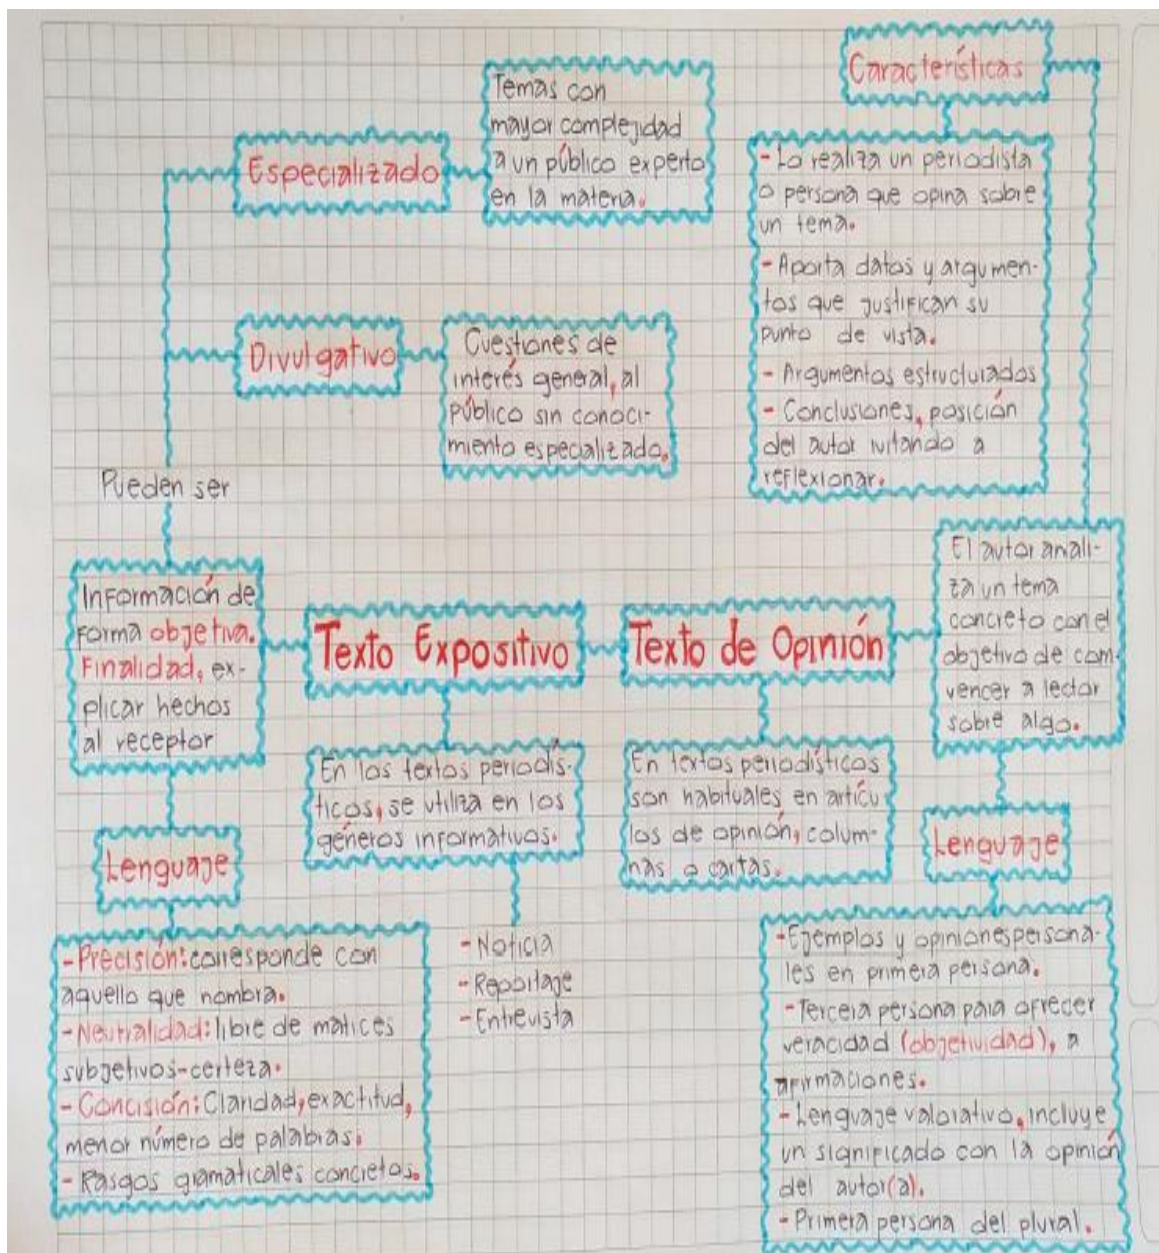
Especializado

Temas con mayor complejidad a un público experto en la materia.

Divulgativo

Cuestiones de interés general, al público sin conocimiento especializado.

Pueden ser

Información de forma objetiva. Finalidad, explicar hechos al receptor

Lenguaje

- Precisión: corresponde con aquello que nombra.
- Neutralidad: libre de matices subjetivos-certeza.
- Concisión: Claridad, exactitud, menor número de palabras.
- Rasgos gramaticales concretos.

Texto Expositivo

En los textos periodísticos, se utiliza en los géneros informativos.

- Noticia
- Reportaje
- Entrevista

Texto de Opinión

En textos periodísticos son habituales en artículos de opinión, columnas o cartas.

Características

- Lo realiza un periodista o persona que opina sobre un tema.
- Aporta datos y argumentos que justifican su punto de vista.
- Argumentos estructurados
- Conclusiones, posición del autor invitando a reflexionar.

El autor analiza un tema concreto con el objetivo de convencer a lector sobre algo.

Lenguaje

- Ejemplos y opiniones personales en primera persona.
- Tercera persona para ofrecer veracidad (objetividad), a afirmaciones.
- Lenguaje valorativo, incluye un significado con la opinión del autor(a).
- Primera persona del plural.